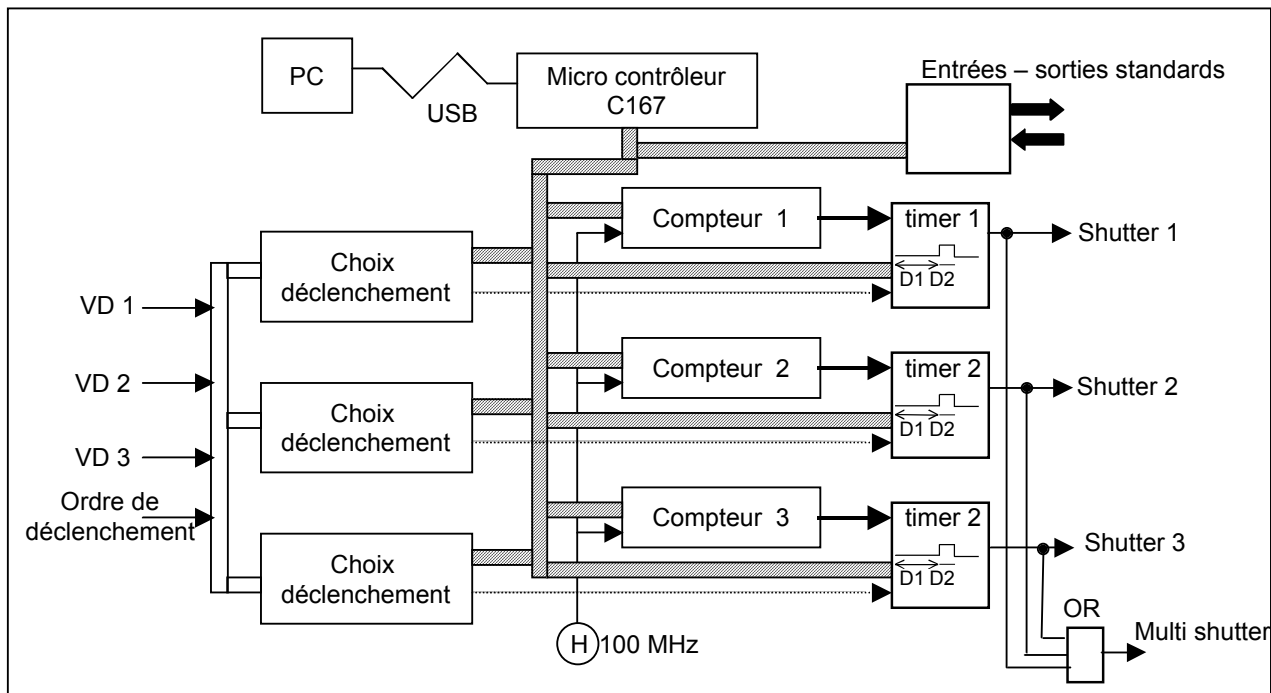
PC

USB

Micro contrôleur C167

Entrées – sorties standards

VD 1

VD 2

VD 3

Ordre de déclenchement

Choix déclenchement

Choix déclenchement

Choix déclenchement

Compteur 1

timer 1

D1 D2

Shutter 1

Compteur 2

timer 2

D1 D2

Shutter 2

Compteur 3

timer 2

D1 D2

Shutter 3

OR

Multi shutter

H 100 MHz